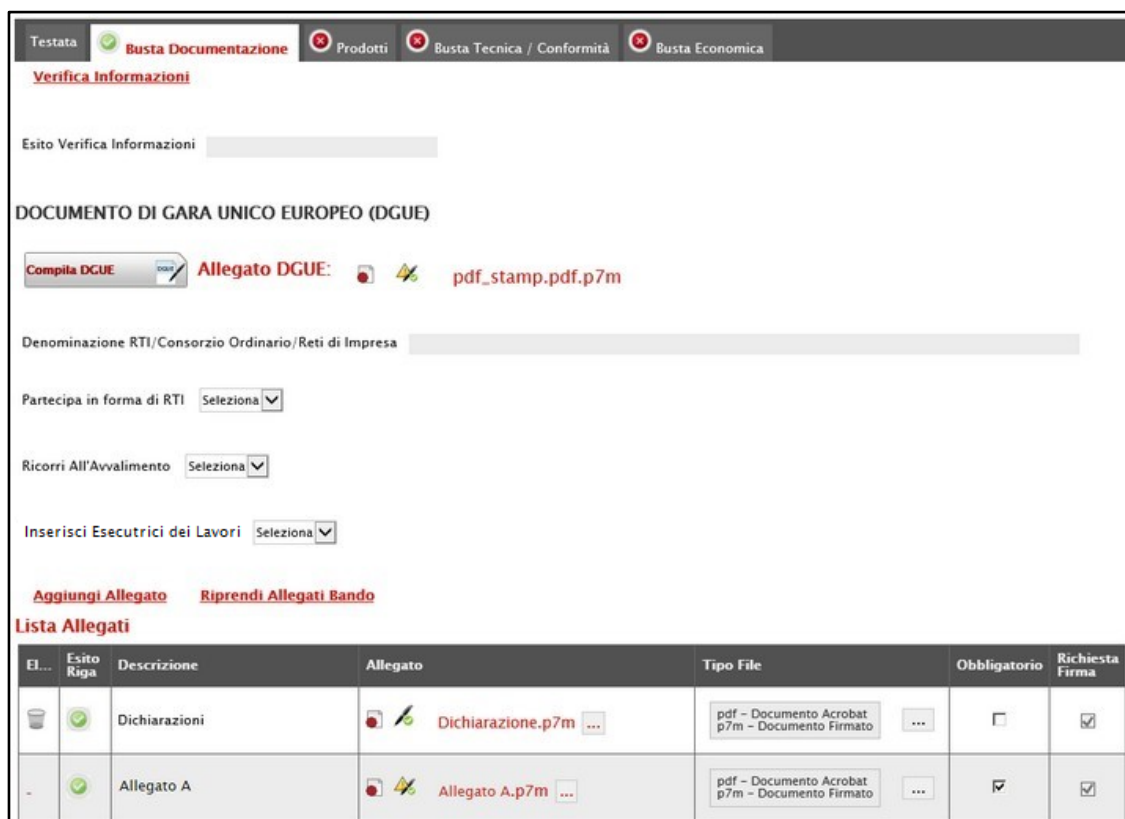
Testata | Busta Documentazione | Prodotti | Busta Tecnica / Conformità | Busta Economica

Verifica Informazioni

Esito Verifica Informazioni

DOCUMENTO DI GARA UNICO EUROPEO (DGUE)

Compila DGUE DGUE

Allegato DGUE: pdf_stamp.pdf.p7m

Denominazione RTI/Consorzio Ordinario/Reti di Impresa

Partecipa in forma di RTI Seleziona

Ricorri All'Avvalimento Seleziona

Inserisci Esecutrici dei Lavori Seleziona

Aggiungi Allegato Riprendi Allegati Bando

Lista Allegati

| El... | Esito Riga | Descrizione | Allegato | Tipo File | Obbligatorio | Richiesta Firma |
|---|---|---|---|---|---|---|
| | | Dichiarazioni | Dichiarazione.p7m ... | pdf - Documento Acrobat p7m - Documento Firmato ... | | |
| - | | Allegato A | Allegato A.p7m ... | pdf - Documento Acrobat p7m - Documento Firmato ... | | |